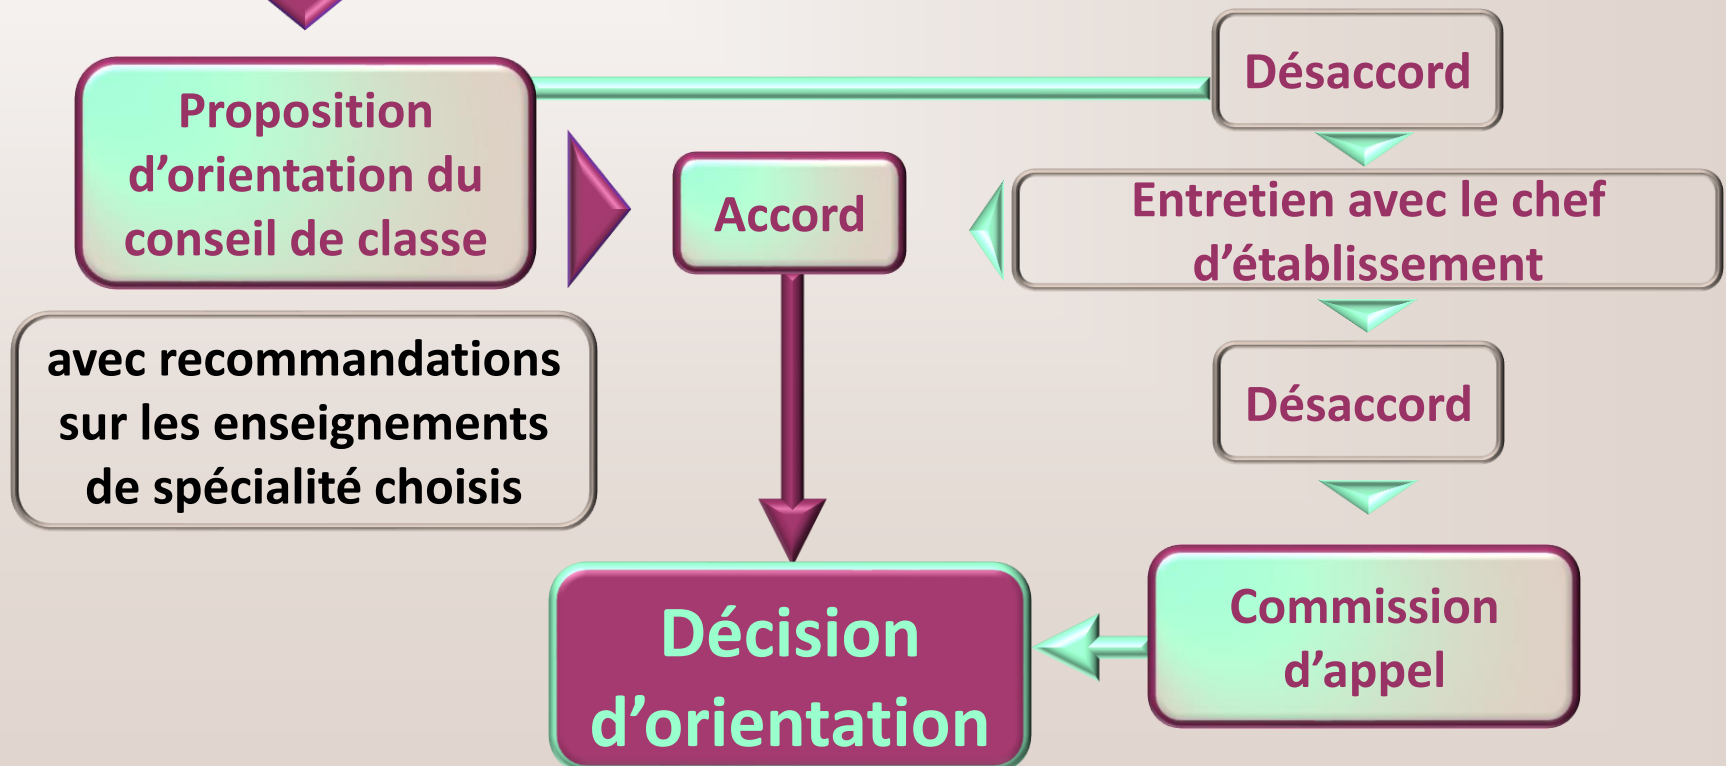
Proposition d'orientation du conseil de classe

Désaccord

Accord

Entretien avec le chef d'établissement

avec recommandations sur les enseignements de spécialité choisis

Désaccord

Décision d'orientation

Commission d'appel